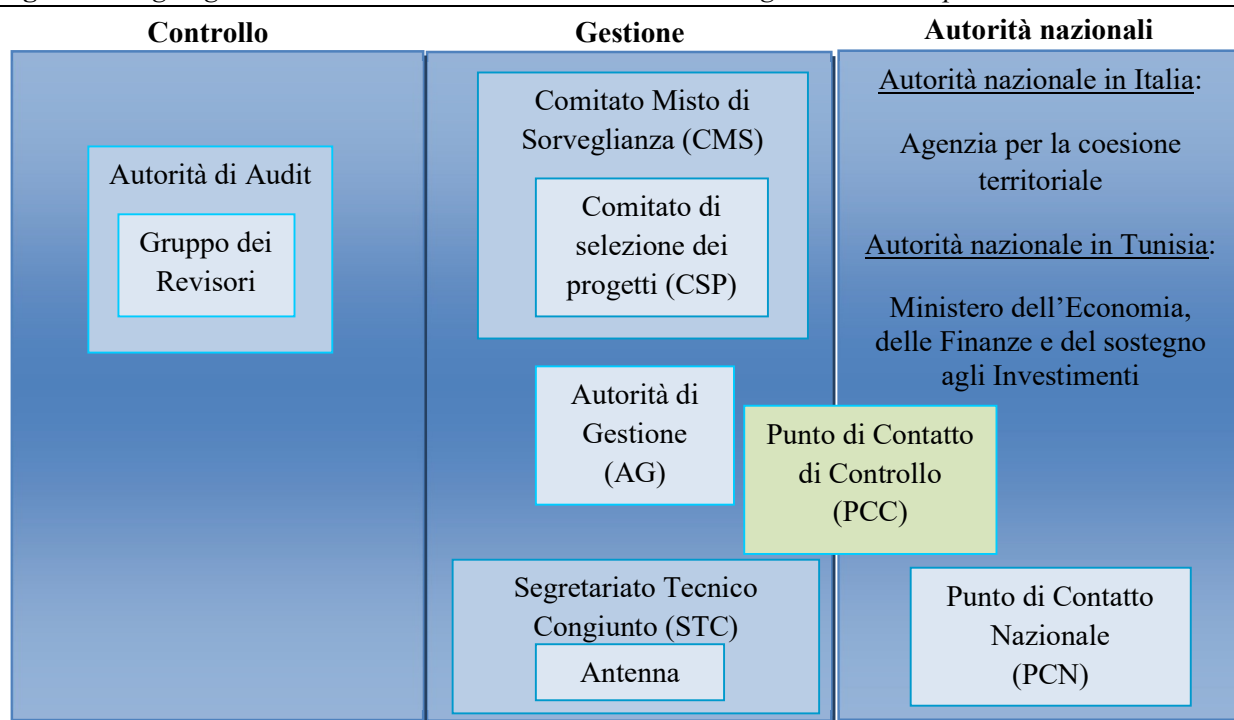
Controllo

Autorità di Audit

Gruppo dei Revisori

Gestione

Comitato Misto di Sorveglianza (CMS)

Comitato di selezione dei progetti (CSP)

Autorità di Gestione (AG)

Punto di Contatto di Controllo (PCC)

Segretariato Tecnico Congiunto (STC)

Antenna

Autorità nazionali

Autorità nazionale in Italia:

Agenzia per la coesione territoriale

Autorità nazionale in Tunisia:

Ministero dell'Economia, delle Finanze e del sostegno agli Investimenti

Punto di Contatto Nazionale (PCN)